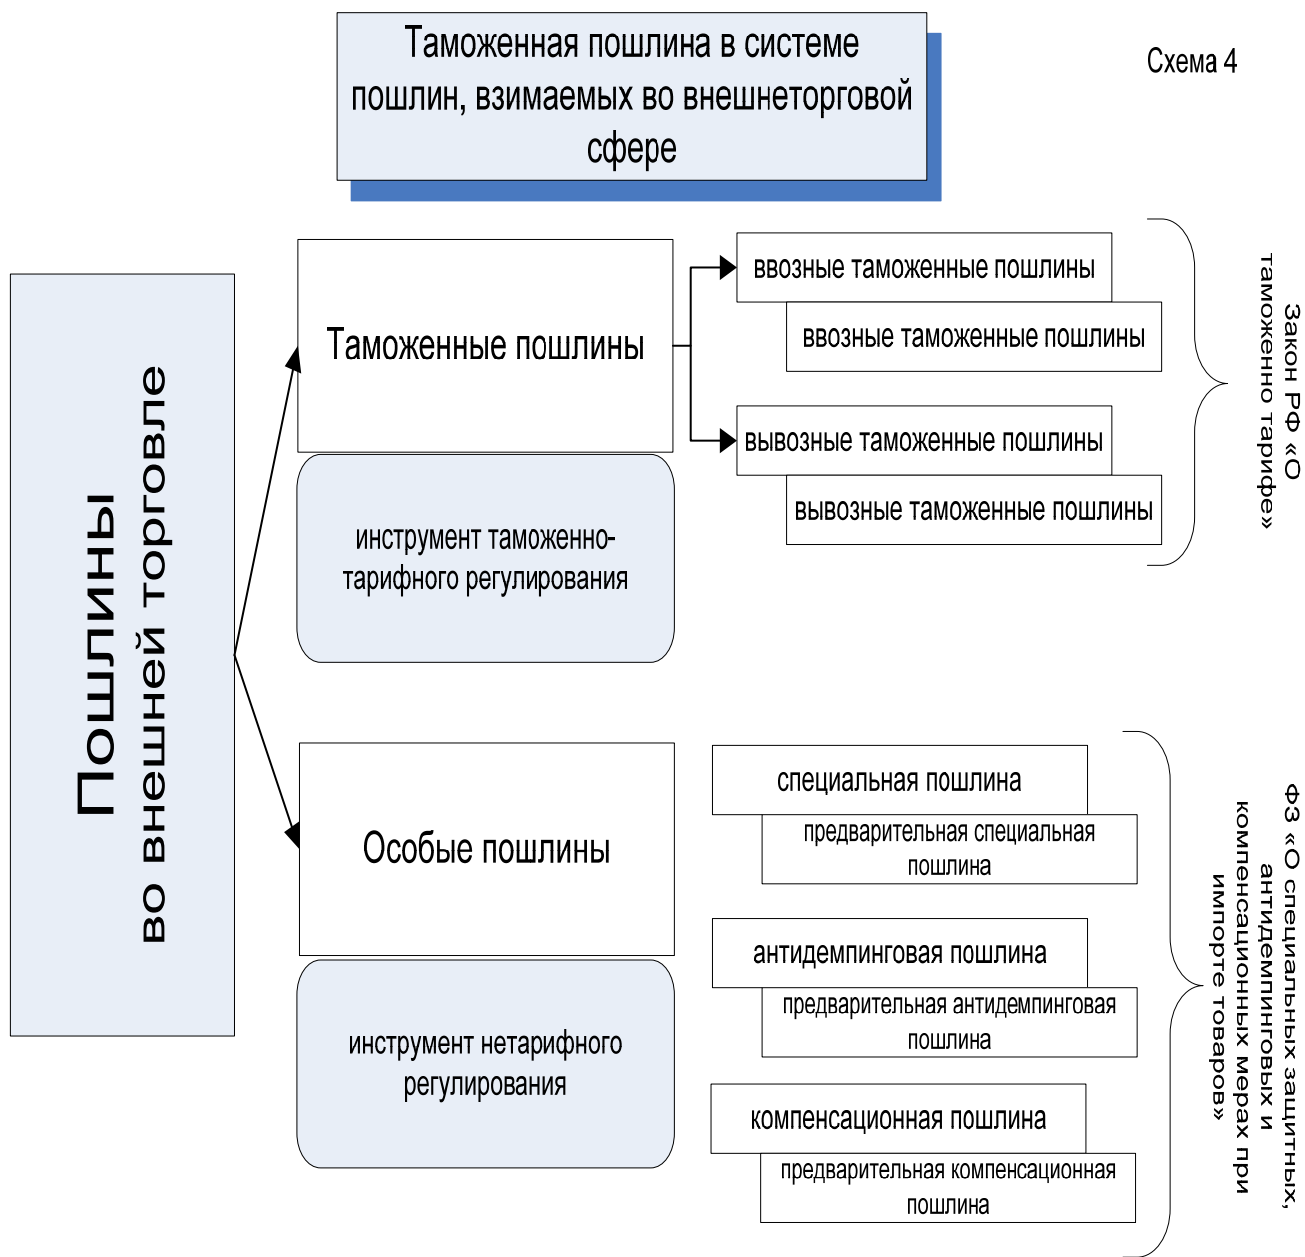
Таможенная пошлина в системе пошлин, взимаемых во внешнеторговой сфере

Схема 4

Пошлины
во внешней торговле

Таможенные пошлины

инструмент таможенно-тарифного регулирования

ввозные таможенные пошлины

ввозные таможенные пошлины

вывозные таможенные пошлины

вывозные таможенные пошлины

Закон РФ «О таможенно тарифе»

Особые пошлины

инструмент нетарифного регулирования

специальная пошлина

предварительная специальная пошлина

антидемпинговая пошлина

предварительная антидемпинговая пошлина

компенсационная пошлина

предварительная компенсационная пошлина

ФЗ «О специальных защитных, антидемпинговых и компенсационных мерах при импорте товаров»